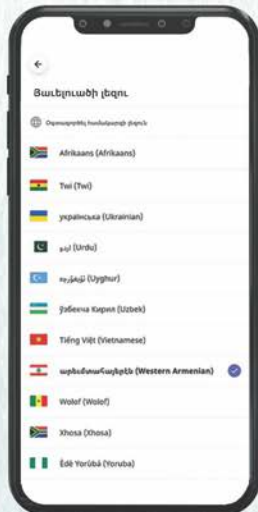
←

Յաւելուածի լեզու

Օգտագործել համակարգի լեզուն

Afrikaans (Afrikaans)

Twi (Twi)

українська (Ukrainian)

اردو (Urdu)

ئۇيغۇرچە (Uyghur)

ўзбекча Кирил (Uzbek)

Tiếng Việt (Vietnamese)

արեւմտահայերէն (Western Armenian)

Wolof (Wolof)

Xhosa (Xhosa)

Èdè Yorùbá (Yoruba)